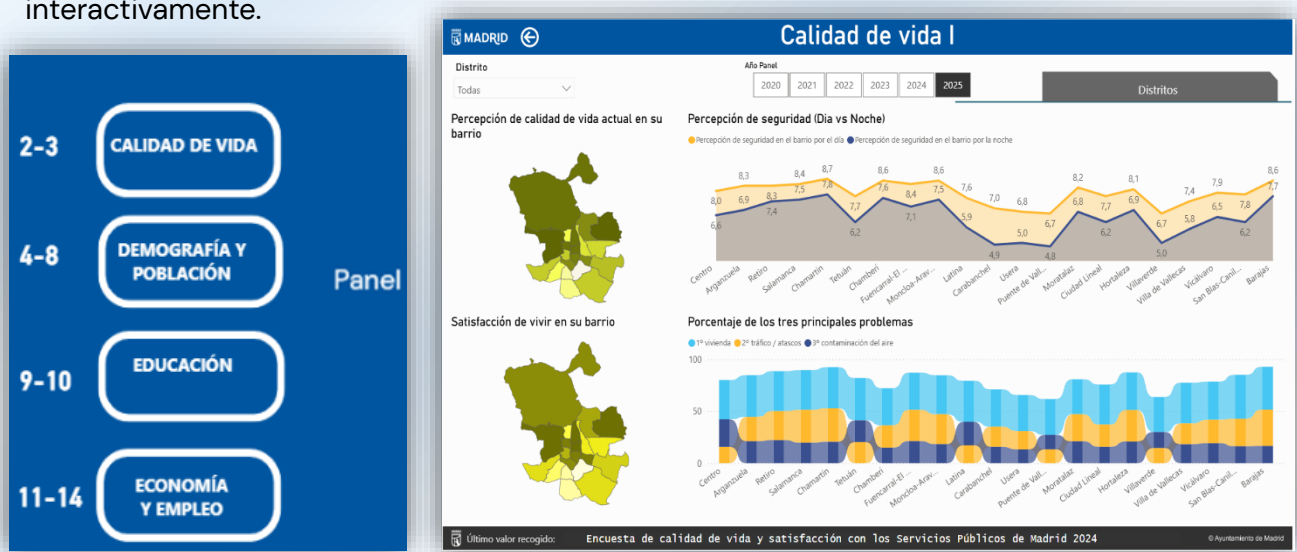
interactivamente.

2-3 CALIDAD DE VIDA

4-8 DEMOGRAFÍA Y POBLACIÓN

9-10 EDUCACIÓN

11-14 ECONOMÍA Y EMPLEO

Panel

MADRID

Calidad de vida I

Distrito
Todas

Año Panel
2020 2021 2022 2023 2024 2025

Distritos

Percepción de calidad de vida actual en su barrio

Percepción de seguridad (Dia vs Noche)

Percepción de seguridad en el barrio por el día Percepción de seguridad en el barrio por la noche

8,0 8,3 8,3 8,4 8,7 7,7 8,6 8,4 8,6 7,6 7,0 6,8 6,7 8,2 7,7 8,1 6,7 7,4 7,9 7,8 8,6
6,6 6,9 7,4 7,5 7,8 6,2 7,6 7,1 7,5 5,9 4,9 5,0 4,8 6,8 6,2 6,9 5,0 5,8 6,5 6,2 7,7

Centro Arganzuela Retiro Salamanca Chamartín Tetuán Chamberí Fuencarral-El ... Moncloa-Arav... Latina Carabanchel Usera Puente de Vall... Moratalaz Ciudad Lineal Hortaleza Villaverde Villa de Vallecas Vicálvaro San Blas-Canil... Barajas

Satisfacción de vivir en su barrio

Porcentaje de los tres principales problemas

1º vivienda 2º tráfico / atascos 3º contaminación del aire

100
50
0

Centro Arganzuela Retiro Salamanca Chamartín Tetuán Chamberí Fuencarral-El ... Moncloa-Arav... Latina Carabanchel Usera Puente de Vall... Moratalaz Ciudad Lineal Hortaleza Villaverde Villa de Vallecas Vicálvaro San Blas-Canil... Barajas

Último valor recogido: Encuesta de calidad de vida y satisfacción con los Servicios Públicos de Madrid 2024

© Ayuntamiento de Madrid